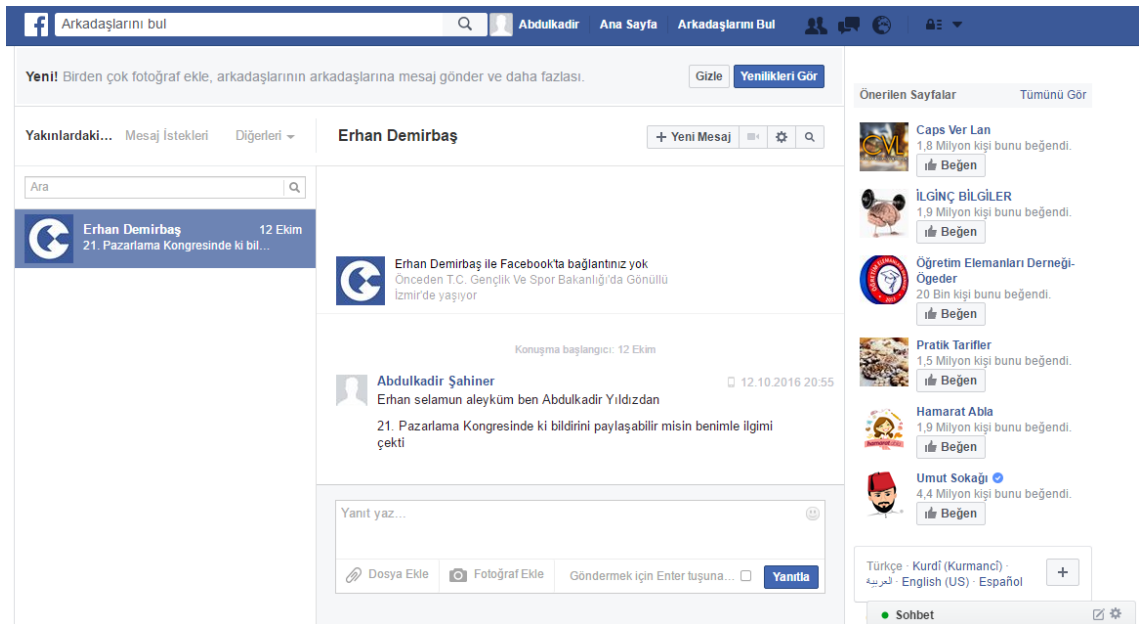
Arkadaşlarını bul

Abdulkadir Ana Sayfa Arkadaşlarını Bul

Yeni! Birden çok fotoğraf ekle, arkadaşlarının arkadaşlarına mesaj gönder ve daha fazlası.

Gizle Yenilikleri Gör

Yakınlardaki... Mesaj İstekleri Diğerleri

Ara

Erhan Demirbaş 12 Ekim
21. Pazarlama Kongresinde ki bil...

Erhan Demirbaş

+ Yeni Mesaj

Erhan Demirbaş ile Facebook'ta bağlantınız yok
Önceden T.C. Gençlik Ve Spor Bakanlığı'da Gönüllü
İzmir'de yaşıyor

Konuşma başlangıcı: 12 Ekim

Abdulkadir Şahiner 12.10.2016 20:55
Erhan selamun aleyküm ben Abdulkadir Yıldızdan

21. Pazarlama Kongresinde ki bildirini paylaşabilir misin benimle ilgimi çekti

Yanıt yaz...

Dosya Ekle Fotoğraf Ekle Göndermek için Enter tuşuna... Yanıtla

Önerilen Sayfalar Tümünü Gör

Caps Ver Lan
1,8 Milyon kişi bunu beğendi.
Beğen

İLGİNÇ BİLGİLER
1,9 Milyon kişi bunu beğendi.
Beğen

Öğretim Elemanları Derneği-Ögeder
20 Bin kişi bunu beğendi.
Beğen

Pratik Tarifler
1,5 Milyon kişi bunu beğendi.
Beğen

Hamarat Abla
1,9 Milyon kişi bunu beğendi.
Beğen

Umut Sokağı
4,4 Milyon kişi bunu beğendi.
Beğen

Türkçe · Kurdî (Kurmancî) · العربية · English (US) · Español

Sohbet